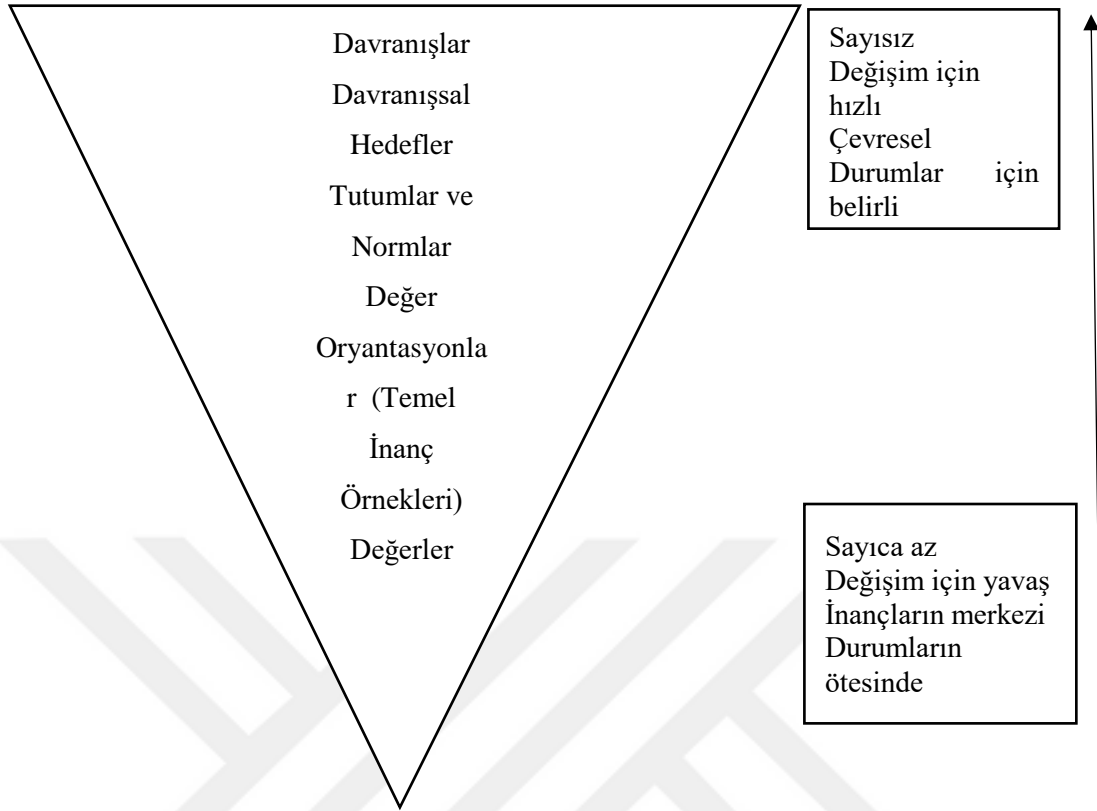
Davranışlar

Davranışsal

Hedefler

Tutumlar ve

Normlar

Değer

Oryantasyonla

r (Temel

İnanç

Örnekleri)

Değerler

Sayısız
Değişim için hızlı
Çevresel
Durumlar için belirli

Sayıca az
Değişim için yavaş
İnançların merkezi
Durumların ötesinde